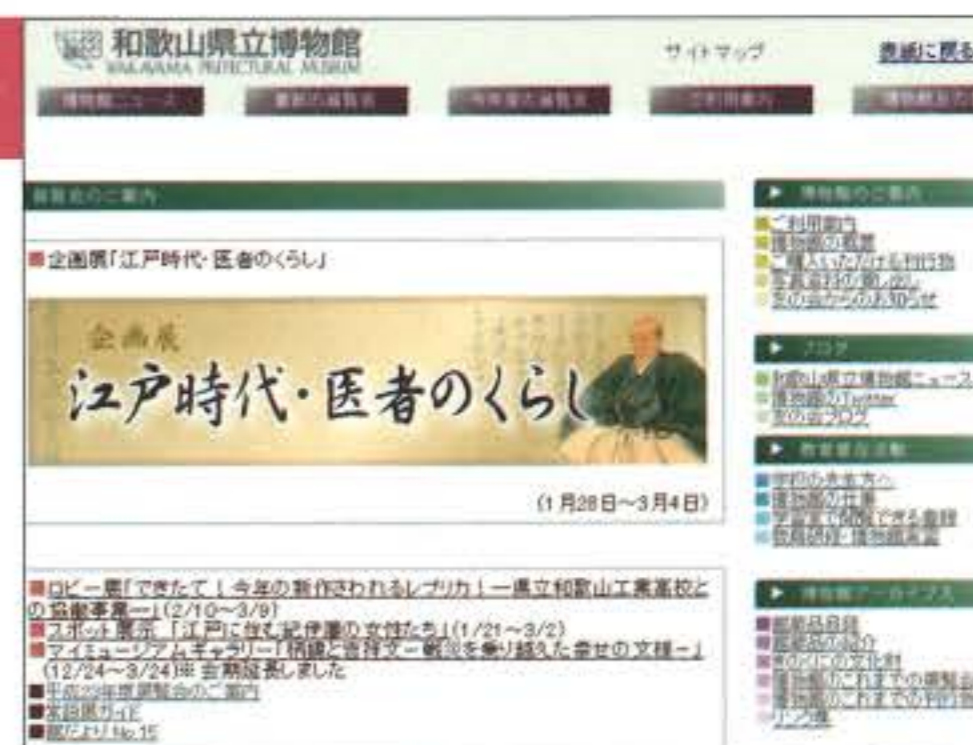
和歌山県立博物館
WAKAYAMA PREFECTURAL MUSEUM

サイトマップ

表紙に戻る

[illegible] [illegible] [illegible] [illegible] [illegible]

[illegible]

■企画展「江戸時代・医者のくらし」

企画展
江戸時代・医者のくらし

(1月28日～3月4日)

■ロビー展「できたて！今年の新作されるレプリカ！―県立和歌山工業高校との協働事業―」(2/10～3/9)
■スポット展示「江戸に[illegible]紀伊藩の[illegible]」(1/21～3/2)
■マイミュージアムギャラリー「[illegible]」(12/24～3/24)※会期延長しました
■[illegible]
■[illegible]
■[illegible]

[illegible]
ご利用案内
博物館の概要
ご購入いただける刊行物
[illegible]
友の会からのお知らせ

ブログ
和歌山県立博物館ニュース
博物館のTwitter
友の会ブログ

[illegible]
学校の先生方へ
博物館の仕事
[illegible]
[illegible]

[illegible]
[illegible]
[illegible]
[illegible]
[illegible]
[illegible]
リンク集